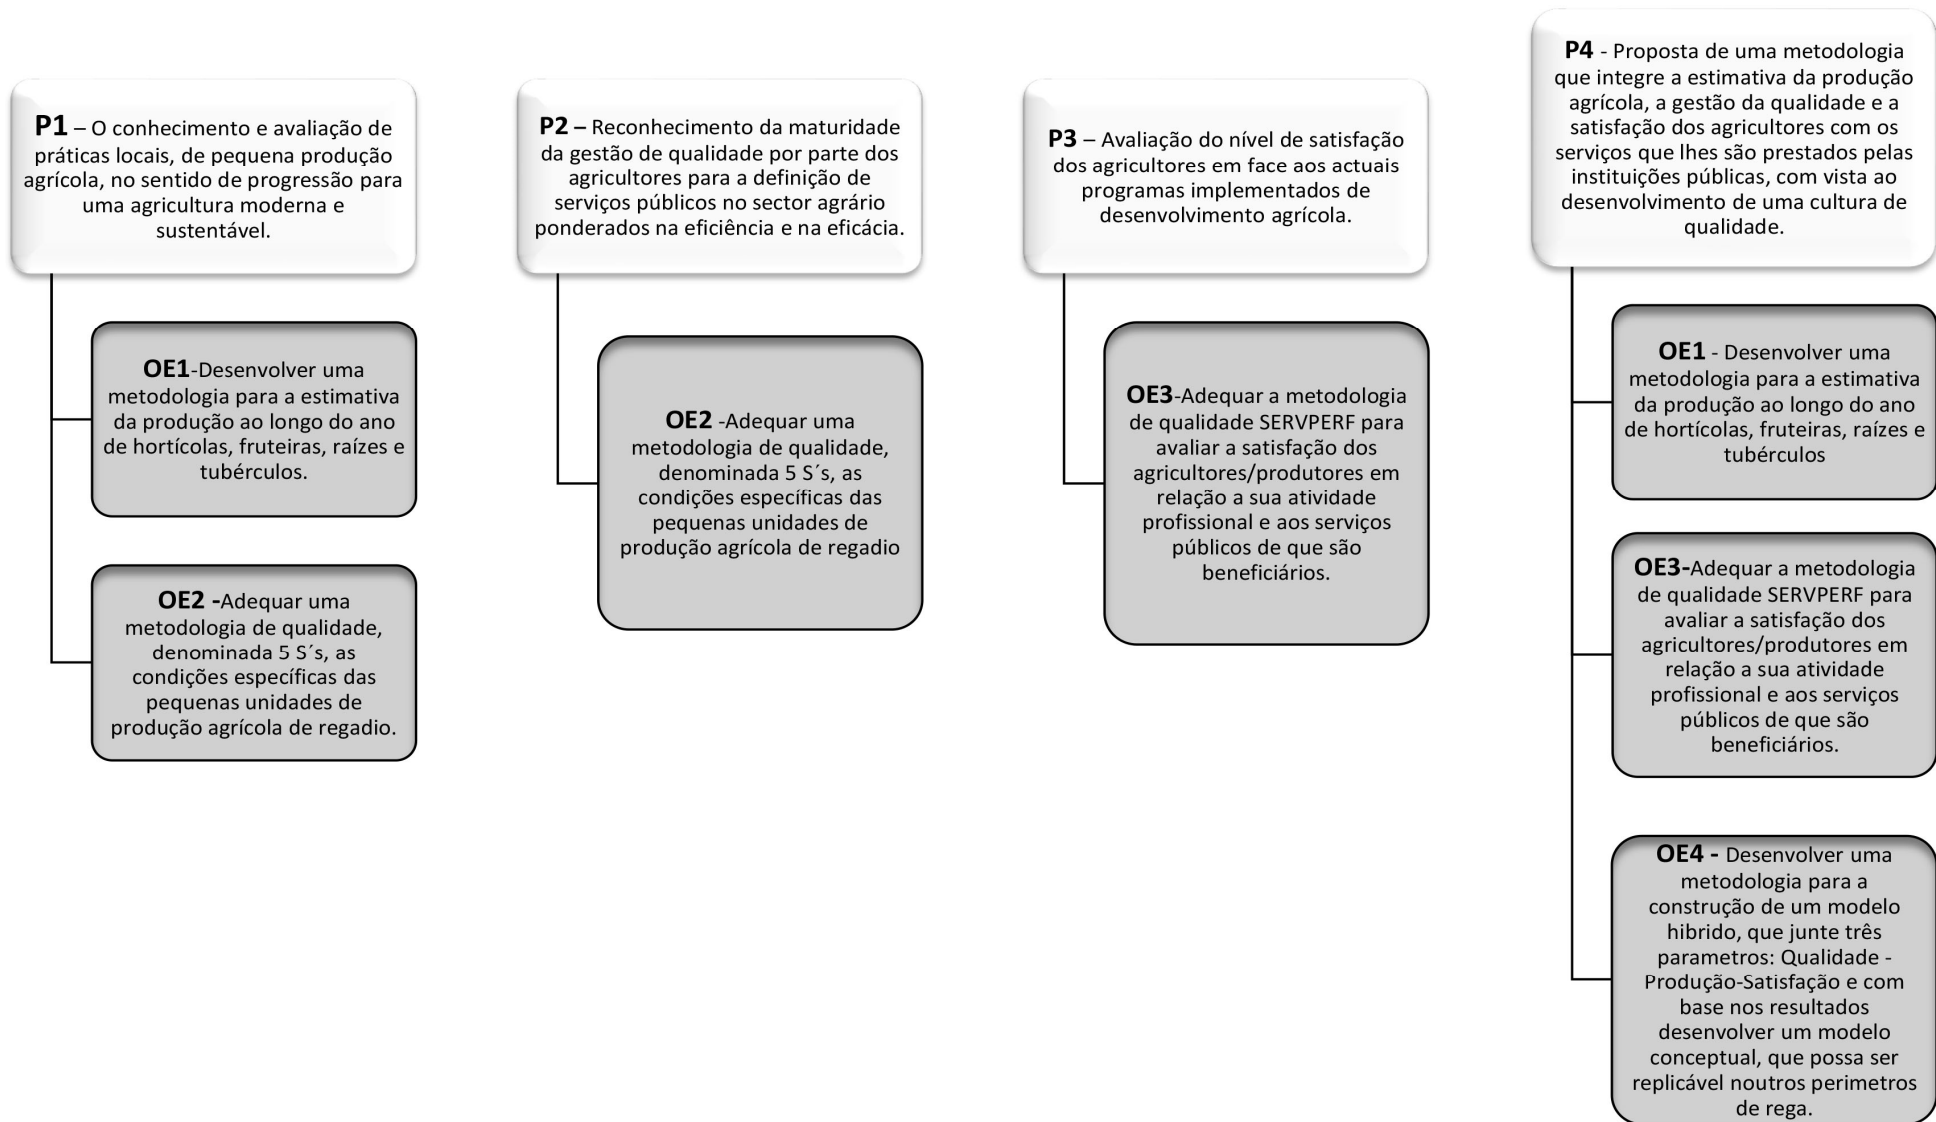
P1 – O conhecimento e avaliação de práticas locais, de pequena produção agrícola, no sentido de progressão para uma agricultura moderna e sustentável.

OE1-Desenvolver uma metodologia para a estimativa da produção ao longo do ano de hortícolas, fruteiras, raízes e tubérculos.

OE2 -Adequar uma metodologia de qualidade, denominada 5 S´s, as condições específicas das pequenas unidades de produção agrícola de regadio.

P2 – Reconhecimento da maturidade da gestão de qualidade por parte dos agricultores para a definição de serviços públicos no sector agrário ponderados na eficiência e na eficácia.

OE2 -Adequar uma metodologia de qualidade, denominada 5 S´s, as condições específicas das pequenas unidades de produção agrícola de regadio

P3 – Avaliação do nível de satisfação dos agricultores em face aos actuais programas implementados de desenvolvimento agrícola.

OE3-Adequar a metodologia de qualidade SERVPERF para avaliar a satisfação dos agricultores/produtores em relação a sua atividade profissional e aos serviços públicos de que são beneficiários.

P4 - Proposta de uma metodologia que integre a estimativa da produção agrícola, a gestão da qualidade e a satisfação dos agricultores com os serviços que lhes são prestados pelas instituições públicas, com vista ao desenvolvimento de uma cultura de qualidade.

OE1 - Desenvolver uma metodologia para a estimativa da produção ao longo do ano de hortícolas, fruteiras, raízes e tubérculos

OE3-Adequar a metodologia de qualidade SERVPERF para avaliar a satisfação dos agricultores/produtores em relação a sua atividade profissional e aos serviços públicos de que são beneficiários.

OE4 - Desenvolver uma metodologia para a construção de um modelo hibrido, que junte três parametros: Qualidade - Produção-Satisfação e com base nos resultados desenvolver um modelo conceptual, que possa ser replicável noutros perimetros de rega.